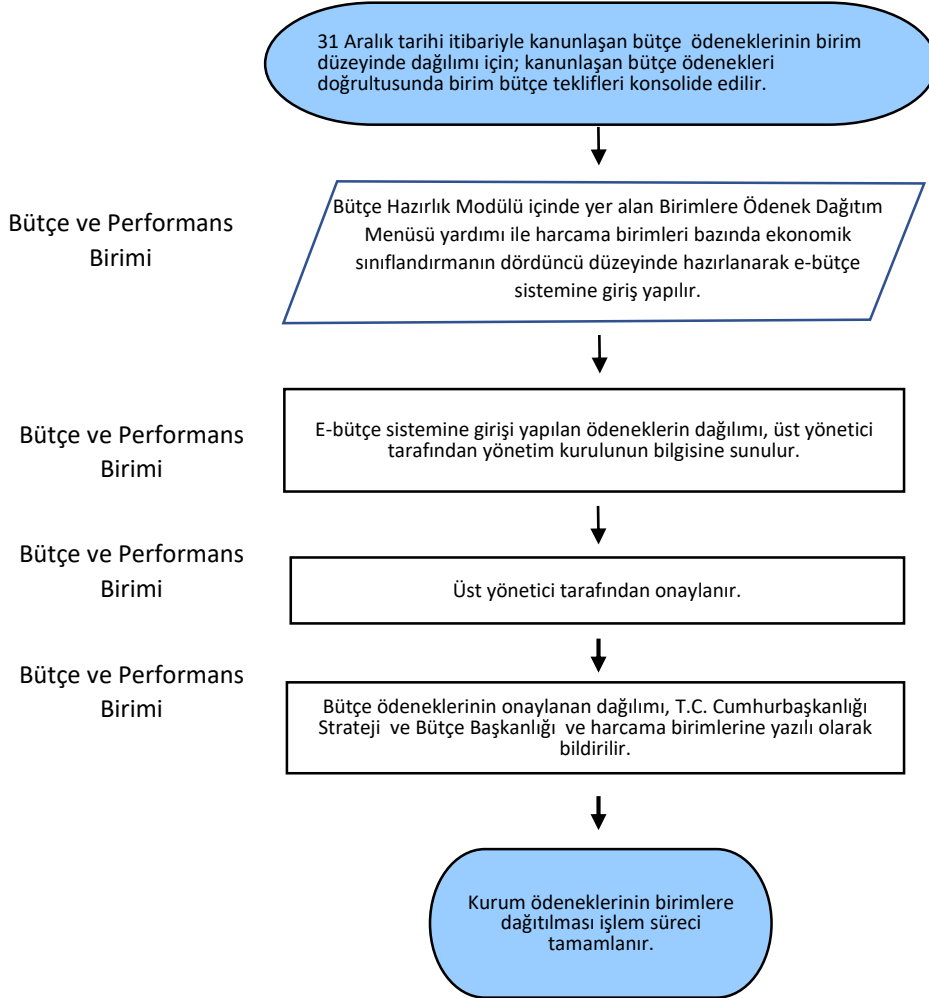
31 Aralık tarihi itibariyle kanunlaşan bütçe ödeneklerinin birim düzeyinde dağılımı için; kanunlaşan bütçe ödenekleri doğrultusunda birim bütçe teklifleri konsolide edilir.

Bütçe ve Performans Birimi

Bütçe Hazırlık Modülü içinde yer alan Birimlere Ödenek Dağıtım Menüsü yardımı ile harcama birimleri bazında ekonomik sınıflandırmanın dördüncü düzeyinde hazırlanarak e-bütçe sistemine giriş yapılır.

Bütçe ve Performans Birimi

E-bütçe sistemine girişi yapılan ödeneklerin dağılımı, üst yönetici tarafından yönetim kurulunun bilgisine sunulur.

Bütçe ve Performans Birimi

Üst yönetici tarafından onaylanır.

Bütçe ve Performans Birimi

Bütçe ödeneklerinin onaylanan dağılımı, T.C. Cumhurbaşkanlığı Strateji ve Bütçe Başkanlığı ve harcama birimlerine yazılı olarak bildirilir.

Kurum ödeneklerinin birimlere dağıtılması işlem süreci tamamlanır.